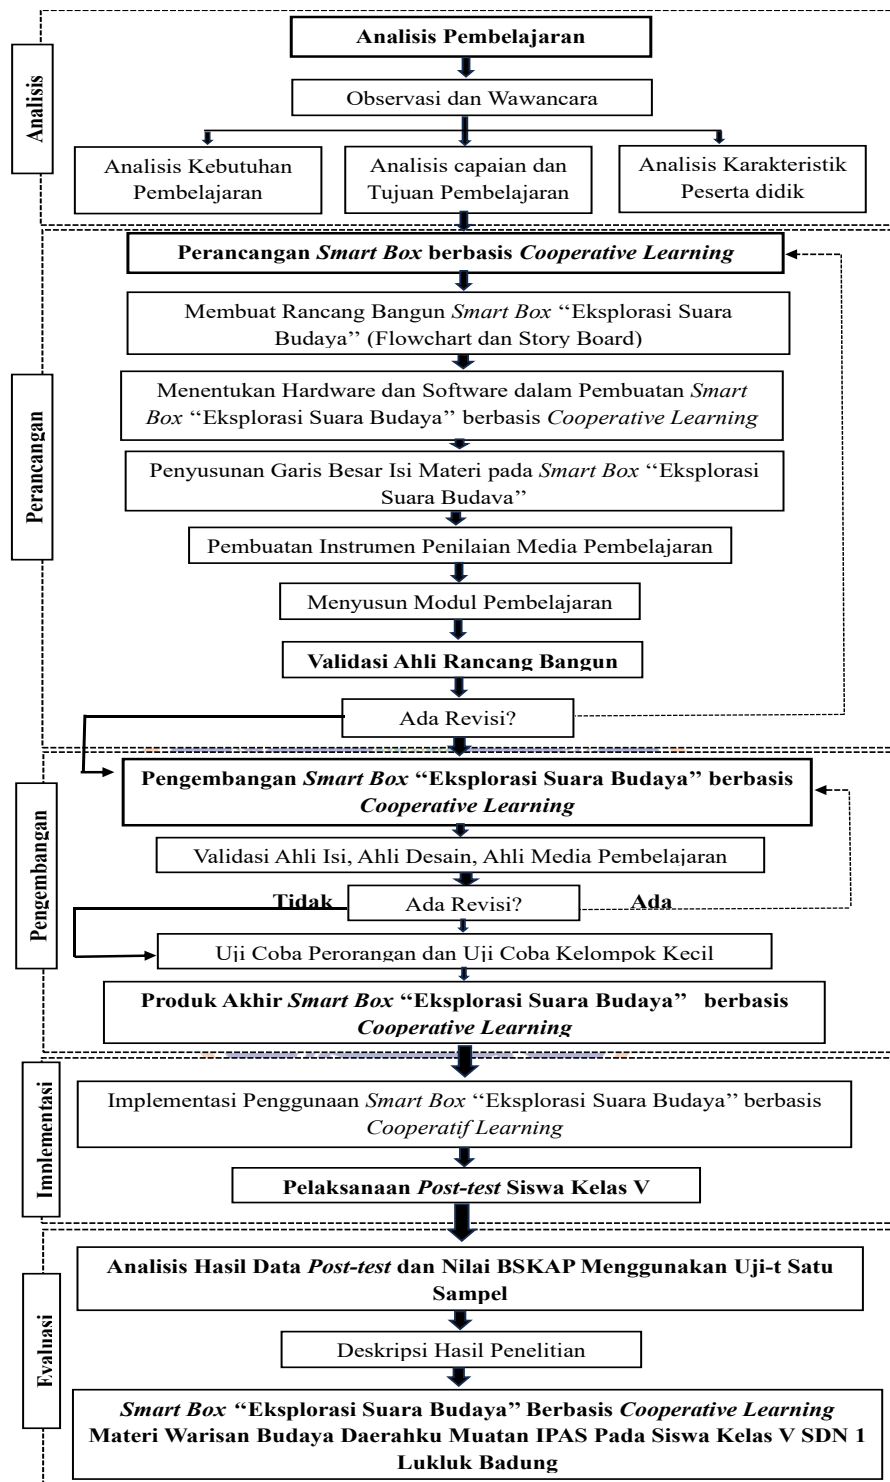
Analisis

Analisis Pembelajaran

Observasi dan Wawancara

Analisis Kebutuhan Pembelajaran

Analisis capaian dan Tujuan Pembelajaran

Analisis Karakteristik Peserta didik

Perancangan

Perancangan *Smart Box* berbasis *Cooperative Learning*

Membuat Rancang Bangun *Smart Box* "Eksplorasi Suara Budaya" (Flowchart dan Story Board)

Menentukan Hardware dan Software dalam Pembuatan *Smart Box* "Eksplorasi Suara Budaya" berbasis *Cooperative Learning*

Penyusunan Garis Besar Isi Materi pada *Smart Box* "Eksplorasi Suara Budava"

Pembuatan Instrumen Penilaian Media Pembelajaran

Menyusun Modul Pembelajaran

Validasi Ahli Rancang Bangun

Ada Revisi?

Pengembangan

Pengembangan *Smart Box* "Eksplorasi Suara Budaya" berbasis *Cooperative Learning*

Validasi Ahli Isi, Ahli Desain, Ahli Media Pembelajaran

Tidak

Ada Revisi?

Ada

Uji Coba Perorangan dan Uji Coba Kelompok Kecil

Produk Akhir *Smart Box* "Eksplorasi Suara Budaya" berbasis *Cooperative Learning*

Imlementasi

Implementasi Penggunaan *Smart Box* "Eksplorasi Suara Budaya" berbasis *Cooperatif Learning*

Pelaksanaan *Post-test* Siswa Kelas V

Evaluasi

Analisis Hasil Data *Post-test* dan Nilai BSKAP Menggunakan Uji-t Satu Sampel

Deskripsi Hasil Penelitian

*Smart Box* "Eksplorasi Suara Budaya" Berbasis *Cooperative Learning* Materi Warisan Budaya Daerahku Muatan IPAS Pada Siswa Kelas V SDN 1 Lukluk Badung